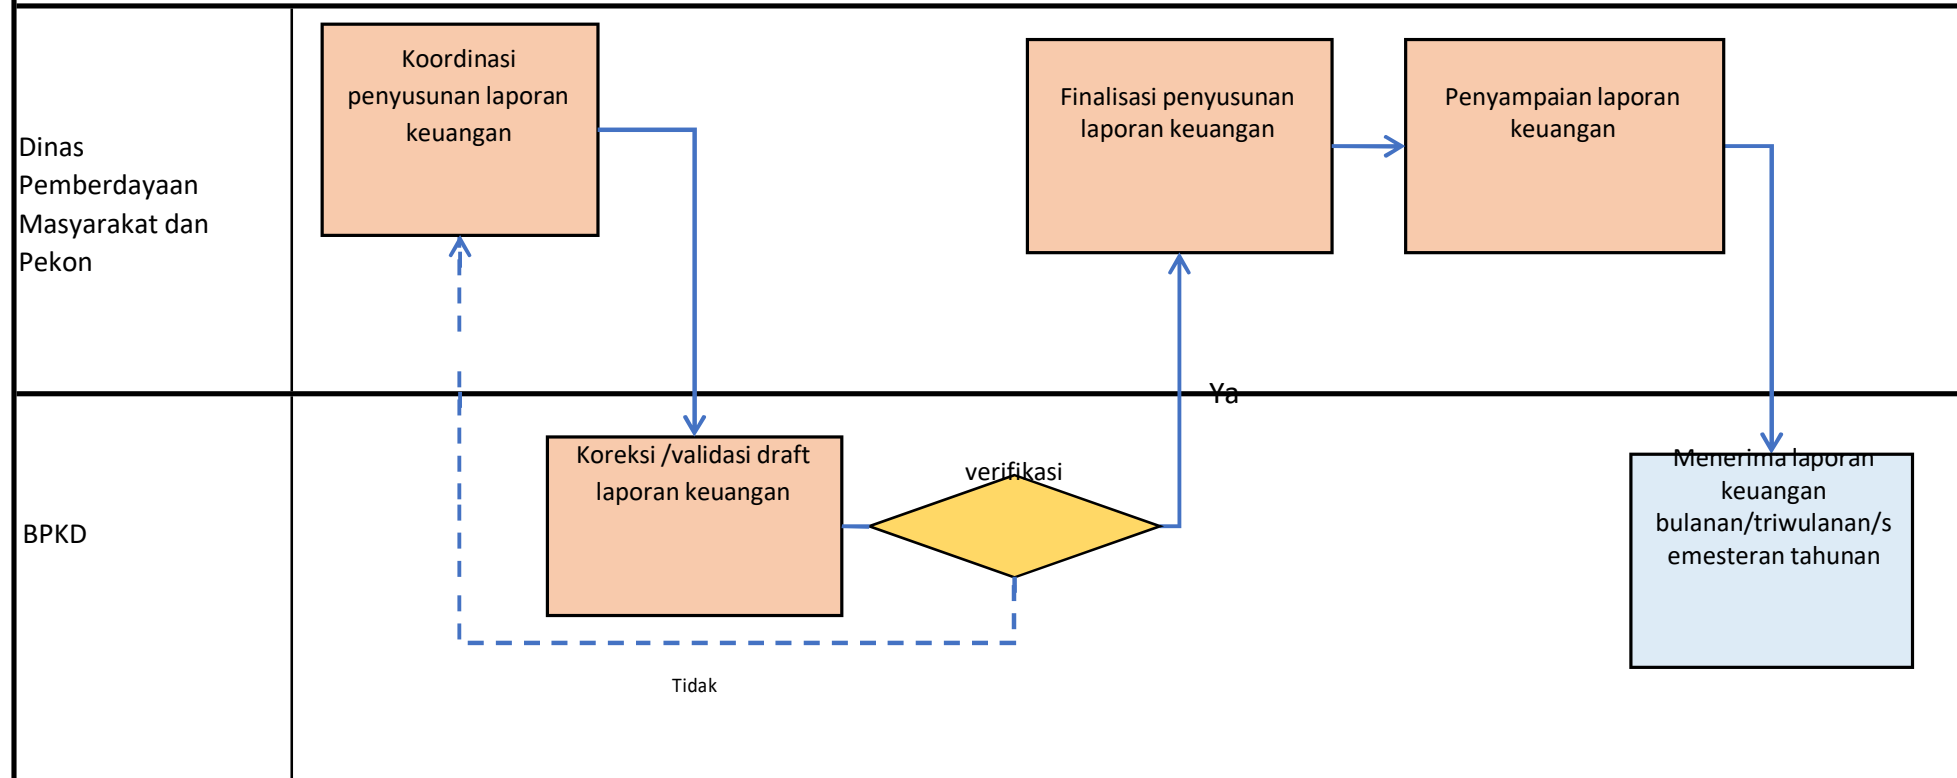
Dinas Pemberdayaan Masyarakat dan Pekon

Koordinasi penyusunan laporan keuangan

Finalisasi penyusunan laporan keuangan

Penyampaian laporan keuangan

Ya

BPKD

Koreksi /validasi draft laporan keuangan

verifikasi

Menerima laporan keuangan bulanan/triwulanan/semesteran tahunan

Tidak